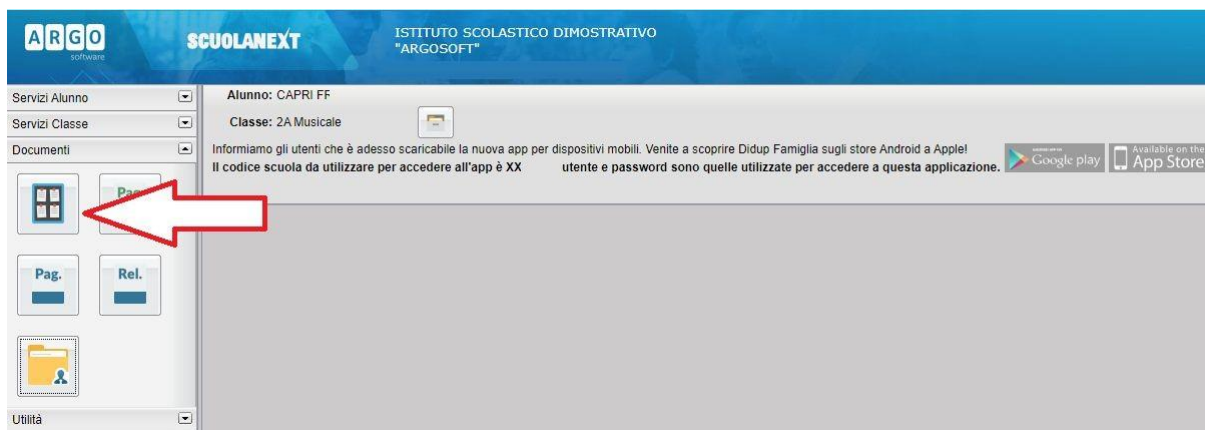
ARGO software

SCUOLANEXT

ISTITUTO SCOLASTICO DIMOSTRATIVO "ARGOSOFT"

Servizi Alunno

Servizi Classe

Documenti

Pag

Pag.

Rel.

Utilità

Alunno: CAPRI FF

Classe: 2A Musicale

Informiamo gli utenti che è adesso scaricabile la nuova app per dispositivi mobili. Venite a scoprire Didup Famiglia sugli store Android a Apple!
Il codice scuola da utilizzare per accedere all'app è XX utente e password sono quelle utilizzate per accedere a questa applicazione.

Google play

Available on the App Store